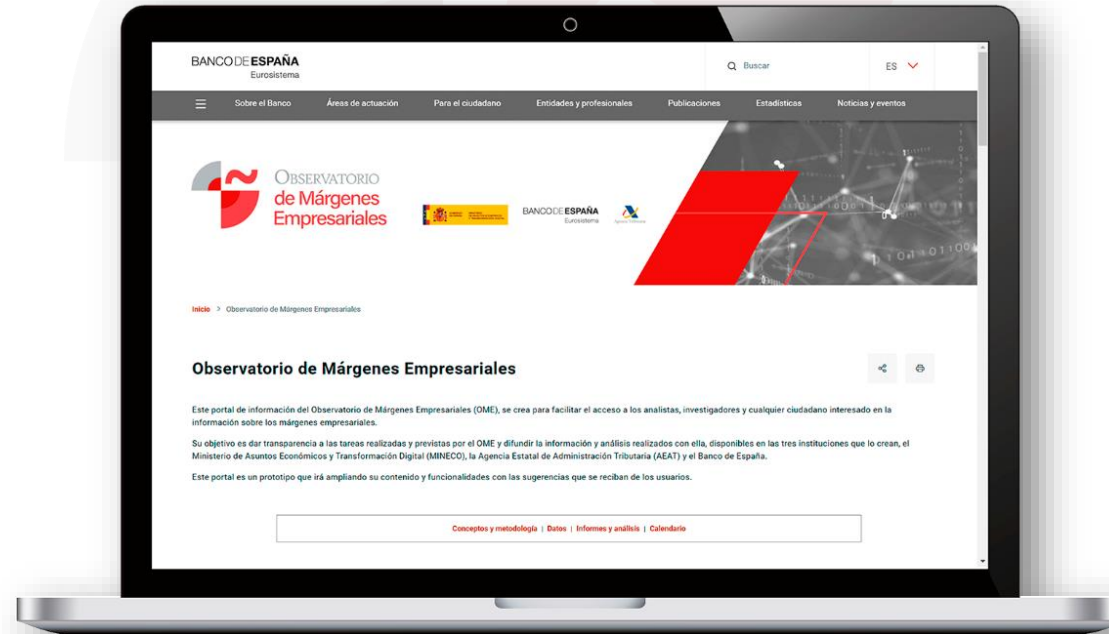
BANCO DE ESPAÑA
Eurosistema

Buscar

ES

Sobre el Banco | Áreas de actuación | Para el ciudadano | Entidades y profesionales | Publicaciones | Estadísticas | Noticias y eventos

OBSERVATORIO
de Márgenes
Empresariales

BANCO DE ESPAÑA
Eurosistema

Inicio > Observatorio de Márgenes Empresariales

Observatorio de Márgenes Empresariales

Este portal de información del Observatorio de Márgenes Empresariales (OME), se crea para facilitar el acceso a los analistas, investigadores y cualquier ciudadano interesado en la información sobre los márgenes empresariales.

Su objetivo es dar transparencia a las tareas realizadas y previstas por el OME y difundir la información y análisis realizados con ella, disponibles en las tres instituciones que lo crean, el Ministerio de Asuntos Económicos y Transformación Digital (MINECO), la Agencia Estatal de Administración Tributaria (AEAT) y el Banco de España.

Este portal es un prototipo que irá ampliando su contenido y funcionalidades con las sugerencias que se reciban de los usuarios.

Conceptos y metodología | Datos | Informes y análisis | Calendario